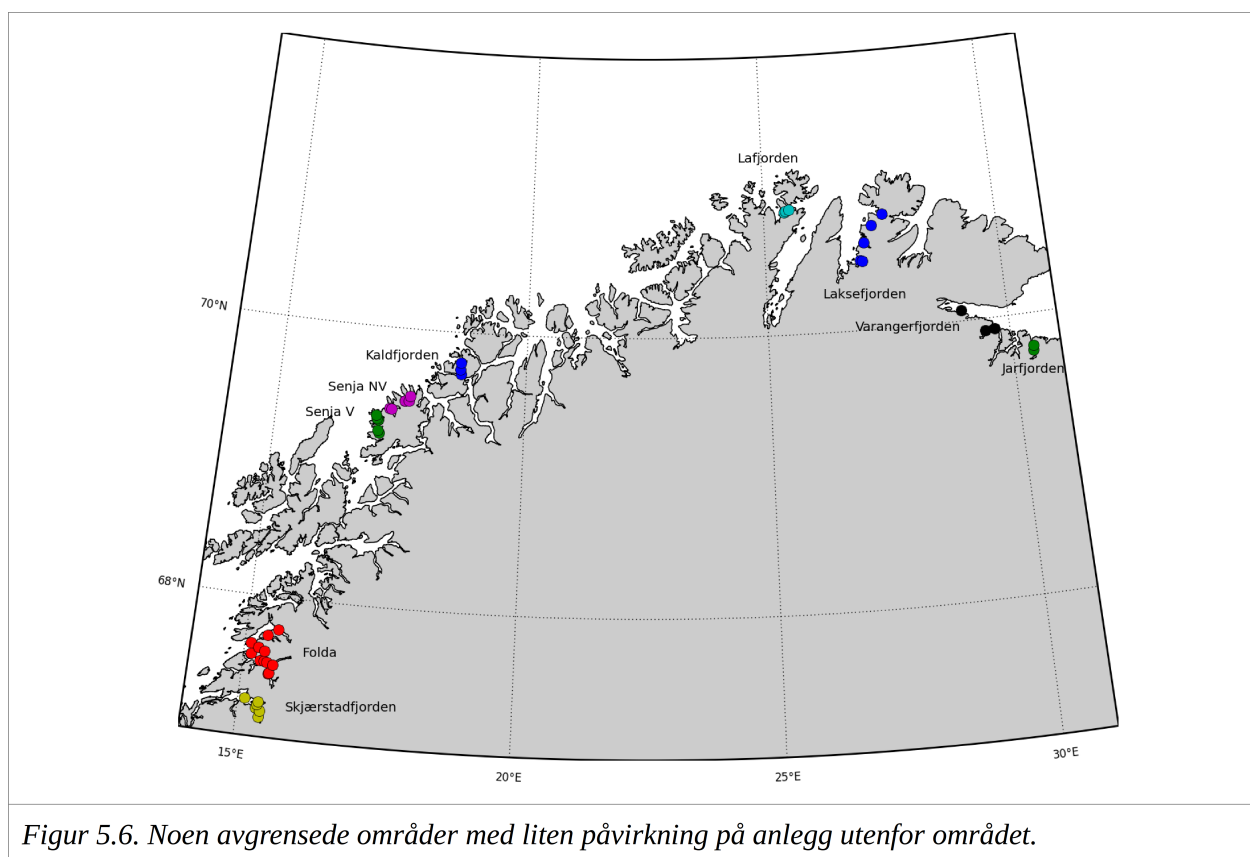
Lafjorden

Laksefjorden

Varangerfjorden

Jarfjorden

70°N

Kaldfjorden

Senja NV

Senja V

68°N

Folda

Skjærstadfjorden

15°E

20°E

25°E

30°E

*Figur 5.6. Noen avgrensede områder med liten påvirkning på anlegg utenfor området.*